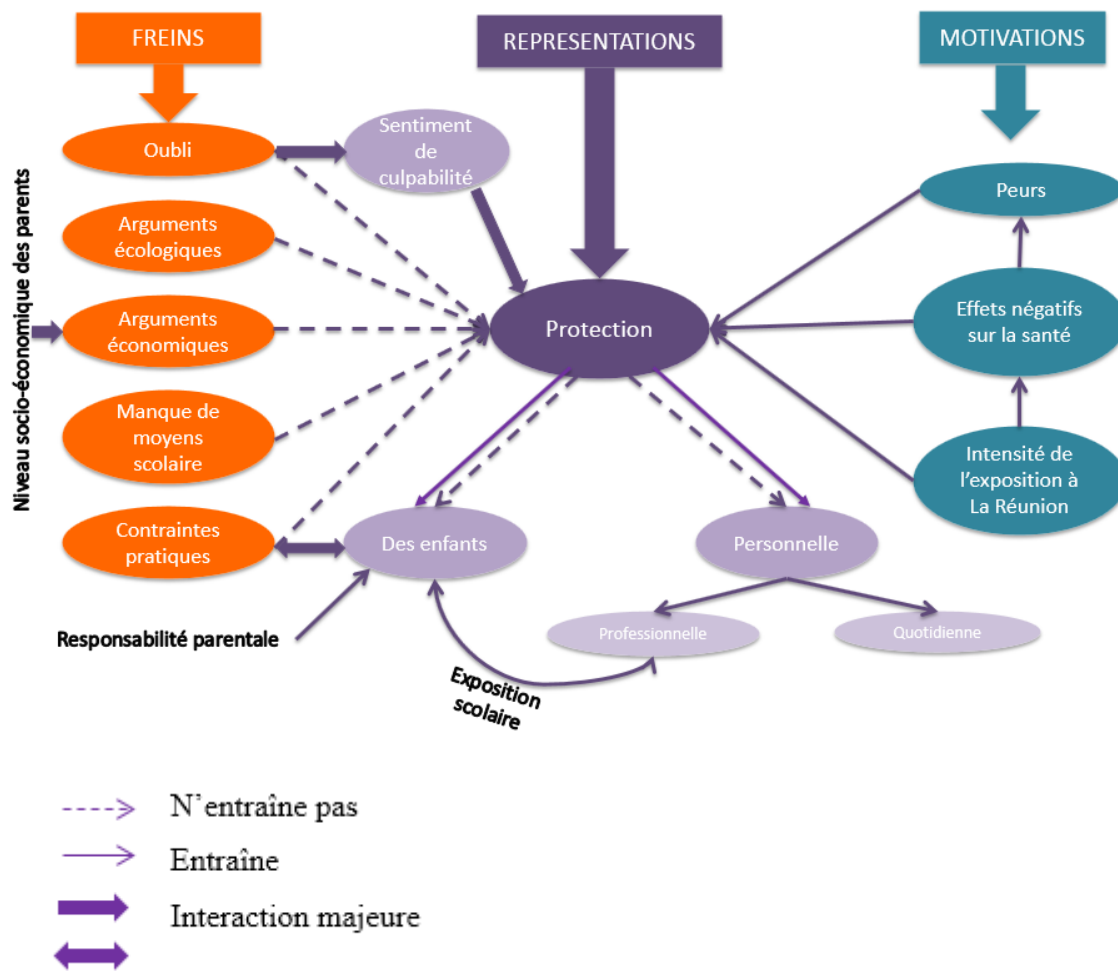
FREINS

REPRESENTATIONS

MOTIVATIONS

Niveau socio-économique des parents

Oubli

Sentiment de culpabilité

Arguments écologiques

Arguments économiques

Manque de moyens scolaire

Contraintes pratiques

Protection

Peurs

Effets négatifs sur la santé

Intensité de l'exposition à La Réunion

Des enfants

Personnelle

Responsabilité parentale

Professionnelle

Quotidienne

Exposition scolaire

N'entraîne pas

Entraîne

Interaction majeure